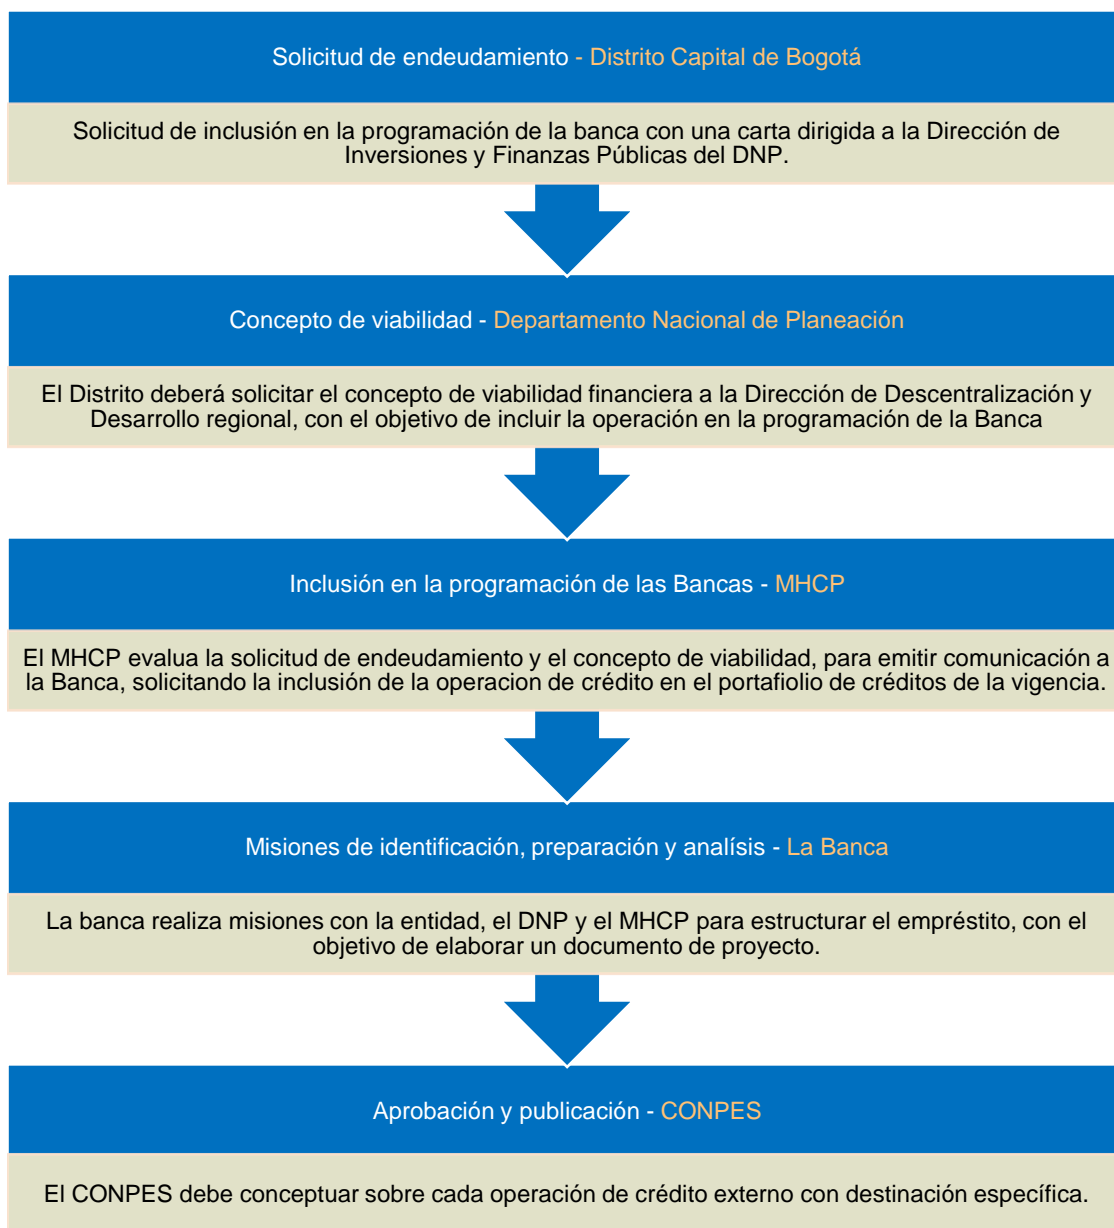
Solicitud de endeudamiento - Distrito Capital de Bogotá

Solicitud de inclusión en la programación de la banca con una carta dirigida a la Dirección de Inversiones y Finanzas Públicas del DNP.

Concepto de viabilidad - Departamento Nacional de Planeación

El Distrito deberá solicitar el concepto de viabilidad financiera a la Dirección de Descentralización y Desarrollo regional, con el objetivo de incluir la operación en la programación de la Banca

Inclusión en la programación de las Bancas - MHCP

El MHCP evalua la solicitud de endeudamiento y el concepto de viabilidad, para emitir comunicación a la Banca, solicitando la inclusión de la operacion de crédito en el portafiolio de créditos de la vigencia.

Misiones de identificación, preparación y analísis - La Banca

La banca realiza misiones con la entidad, el DNP y el MHCP para estructurar el empréstito, con el objetivo de elaborar un documento de proyecto.

Aprobación y publicación - CONPES

El CONPES debe conceptuar sobre cada operación de crédito externo con destinación específica.